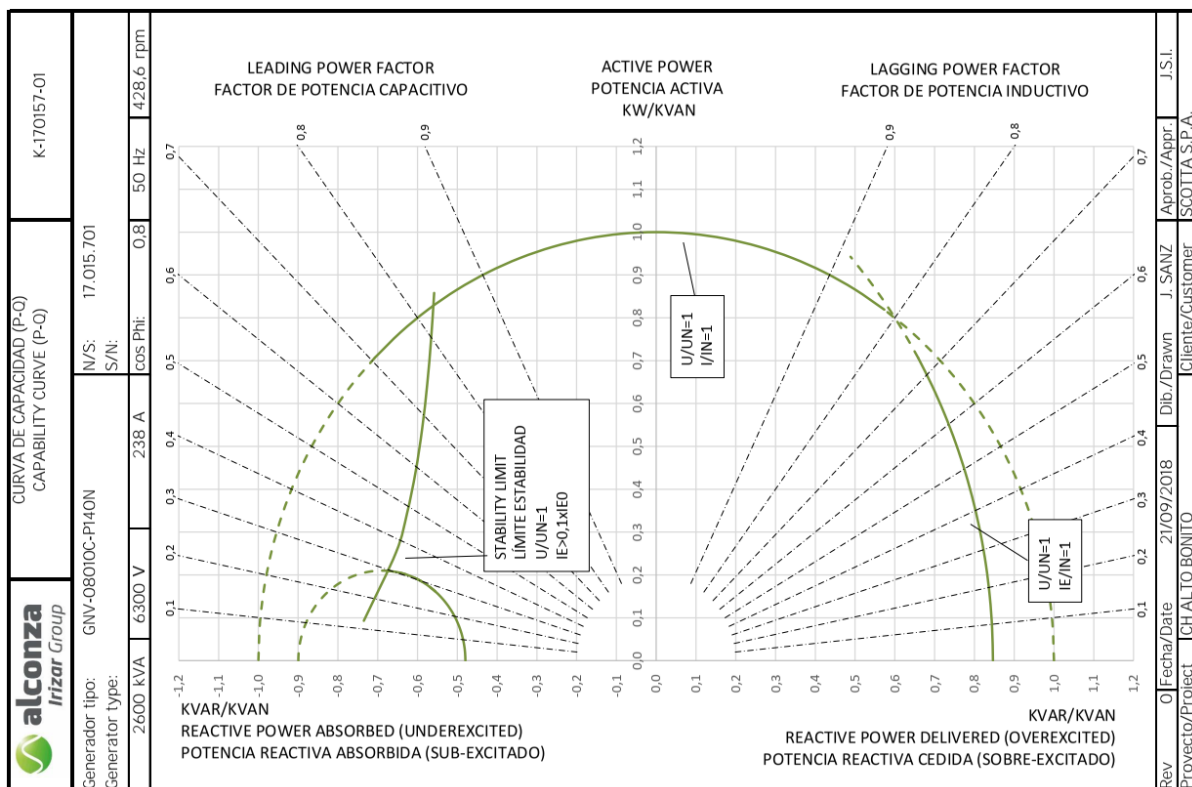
K-170157-01

CURVA DE CAPACIDAD (P-Q)
CAPABILITY CURVE (P-Q)

N/S: 17.015.701
S/N:

Generador tipo:
Generator type:
GNV-08010C-P140N

alconza
Irizar Group

2600 kVA | 6300 V | 238 A | cos Phi: 0,8 | 50 Hz | 428,6 rpm

LEADING POWER FACTOR
FACTOR DE POTENCIA CAPACITIVO

ACTIVE POWER
POTENCIA ACTIVA
KW/KVAN

LAGGING POWER FACTOR
FACTOR DE POTENCIA INDUCTIVO

0,7 0,8 0,9 0,6 0,5 0,4 0,3 0,2 0,1
0,9 0,8 0,7 0,6 0,5 0,4 0,3 0,2 0,1

1,2 1,1 1,0 0,9 0,8 0,7 0,6 0,5 0,4 0,3 0,2 0,1 0,0

U/UN=1
I/IN=1

STABILITY LIMIT
LÍMITE ESTABILIDAD
U/UN=1
IE>0,1xIE0

U/UN=1
IE/IN=1

-1,2 -1,1 -1,0 -0,9 -0,8 -0,7 -0,6 -0,5 -0,4 -0,3 -0,2 -0,1 0,0 0,1 0,2 0,3 0,4 0,5 0,6 0,7 0,8 0,9 1,0 1,1 1,2

KVAR/KVAN
REACTIVE POWER ABSORBED (UNDEREXCITED)
POTENCIA REACTIVA ABSORBIDA (SUB-EXCITADO)

KVAR/KVAN
REACTIVE POWER DELIVERED (OVEREXCITED)
POTENCIA REACTIVA CEDIDA (SOBRE-EXCITADO)

Rev | 0 | Fecha/Date | 21/09/2018 | Dib./Drawn | J. SANZ | Aprob./Appr. | J.S.I.
Proyecto/Project | CH ALTO BONITO | Cliente/Customer | SCOTTA S.P.A.